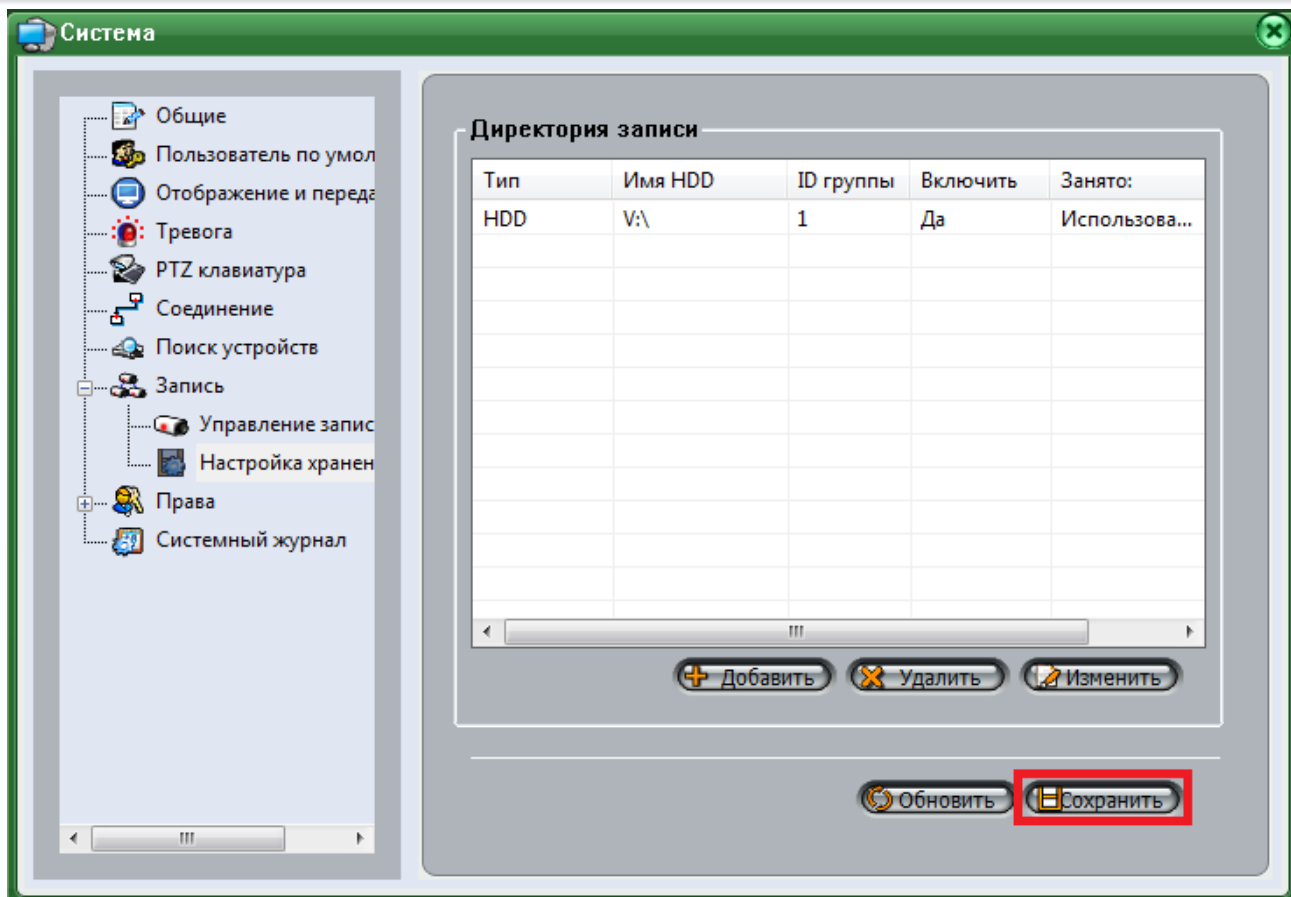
Система

Общие
Пользователь по умол
Отображение и переда
Тревога
PTZ клавиатура
Соединение
Поиск устройств
Запись
Управление запис
Настройка хранен
Права
Системный журнал

Директория записи

| Тип | Имя HDD | ID группы | Включить | Занято: |
|---|---|---|---|---|
| HDD | V:\ | 1 | Да | Использова... |

Добавить
Удалить
Изменить

Обновить
Сохранить